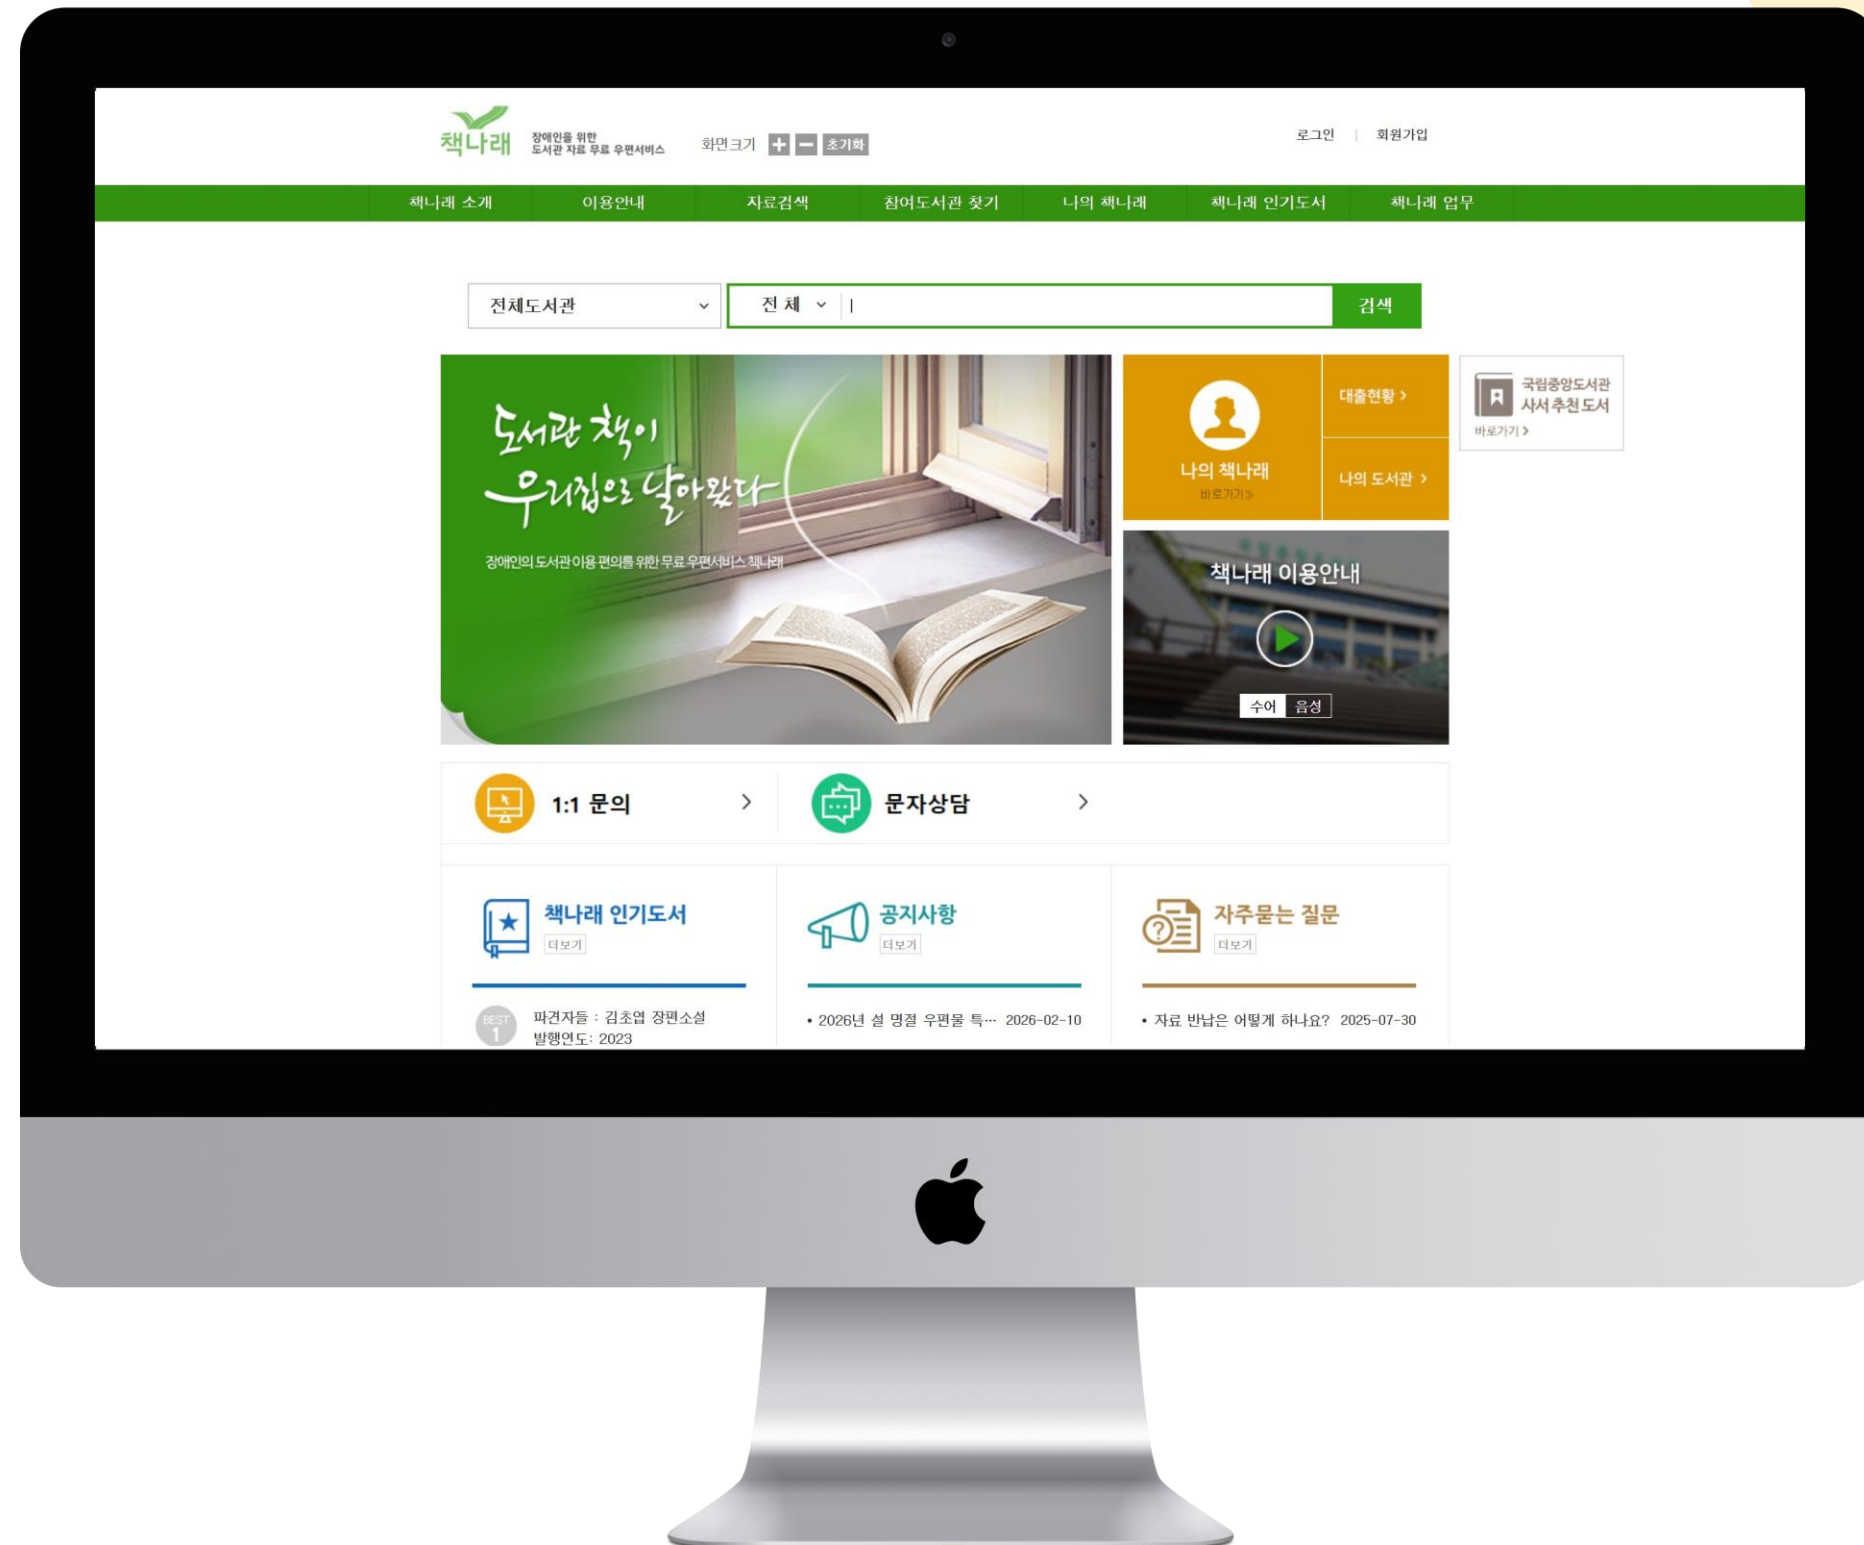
책나래 장애인을 위한 도서관 자료 무료 우편서비스

화면크기 + − 초기화

로그인 | 회원가입

책나래 소개 이용안내 자료검색 참여도서관 찾기 나의 책나래 책나래 인기도서 책나래 업무

전체도서관

전 체

검색

도서관 책이 우리집으로 날아왔다

장애인의 도서관 이용 편의를 위한 무료 우편서비스 책나래

나의 책나래
바로가기 »

대출현황 >

나의 도서관 >

국립중앙도서관 사서추천도서
바로가기 >

책나래 이용안내

수어 음성

1:1 문의 >

문자상담 >

책나래 인기도서
더보기

공지사항
더보기

자주묻는 질문
더보기

BEST 1 파견자들 : 김초엽 장편소설
발행연도: 2023

• 2026년 설 명절 우편물 특··· 2026-02-10

• 자료 반납은 어떻게 하나요? 2025-07-30